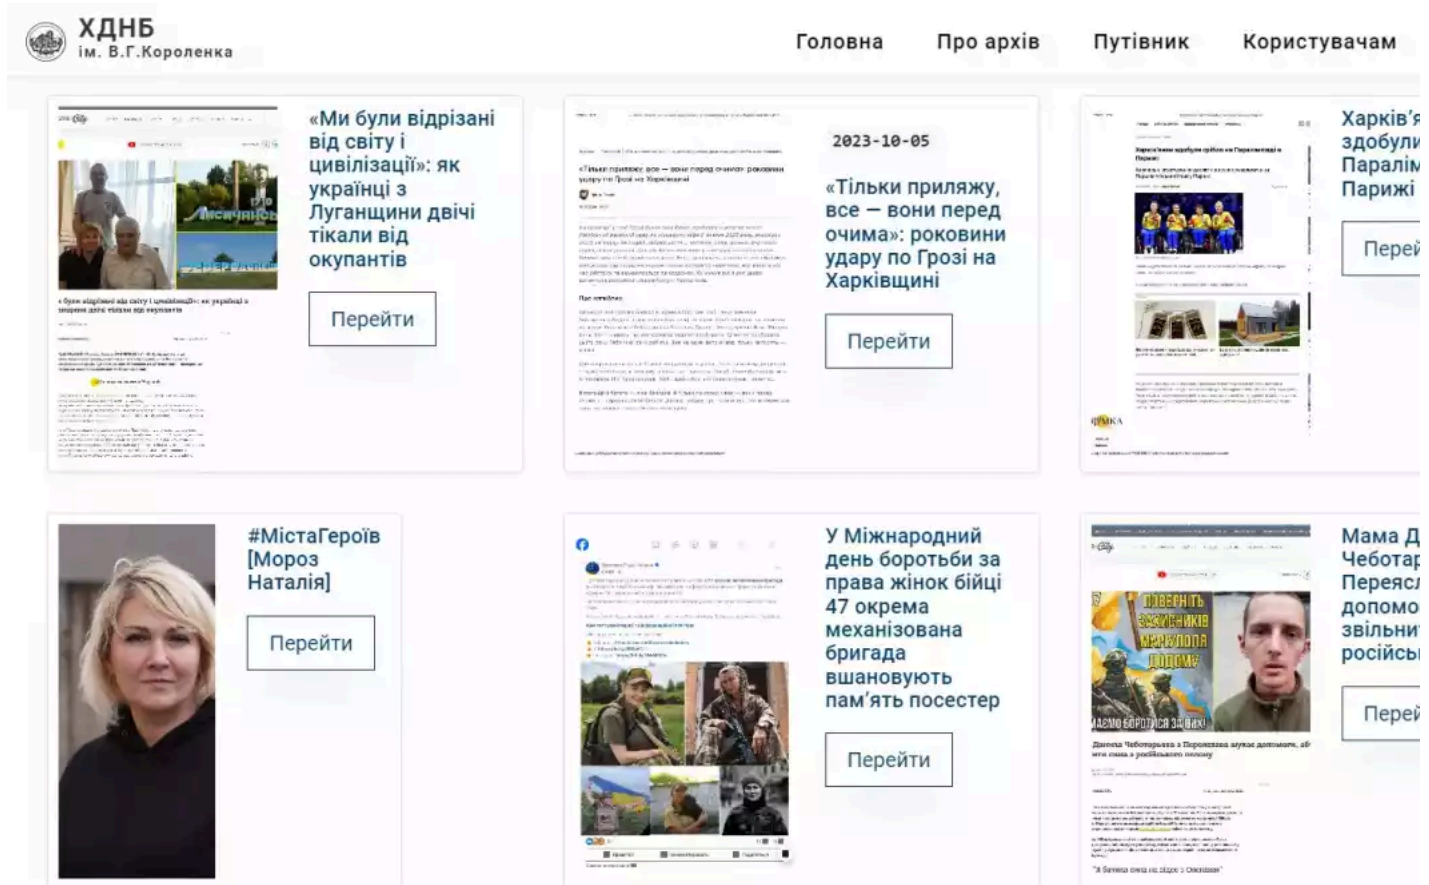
ХДНБ
ім. В.Г.Короленка

Головна Про архів Путівник Користувачам

«Ми були відрізані від світу і цивілізації»: як українці з Луганщини двічі тікали від окупантів

Перейти

2023-10-05

«Тільки приляжу, все — вони перед очима»: роковини удару по Грозі на Харківщині

Перейти

Харків'я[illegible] здобули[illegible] Паралім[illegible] Парижі

Перей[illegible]

#МістаГероїв [Мороз Наталія]

Перейти

У Міжнародний день боротьби за права жінок бійці 47 окрема механізована бригада вшановують пам'ять посестер

Перейти

Мама Д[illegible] Чеботар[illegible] Переясл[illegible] допомо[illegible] звільни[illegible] російсь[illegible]

Перей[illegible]